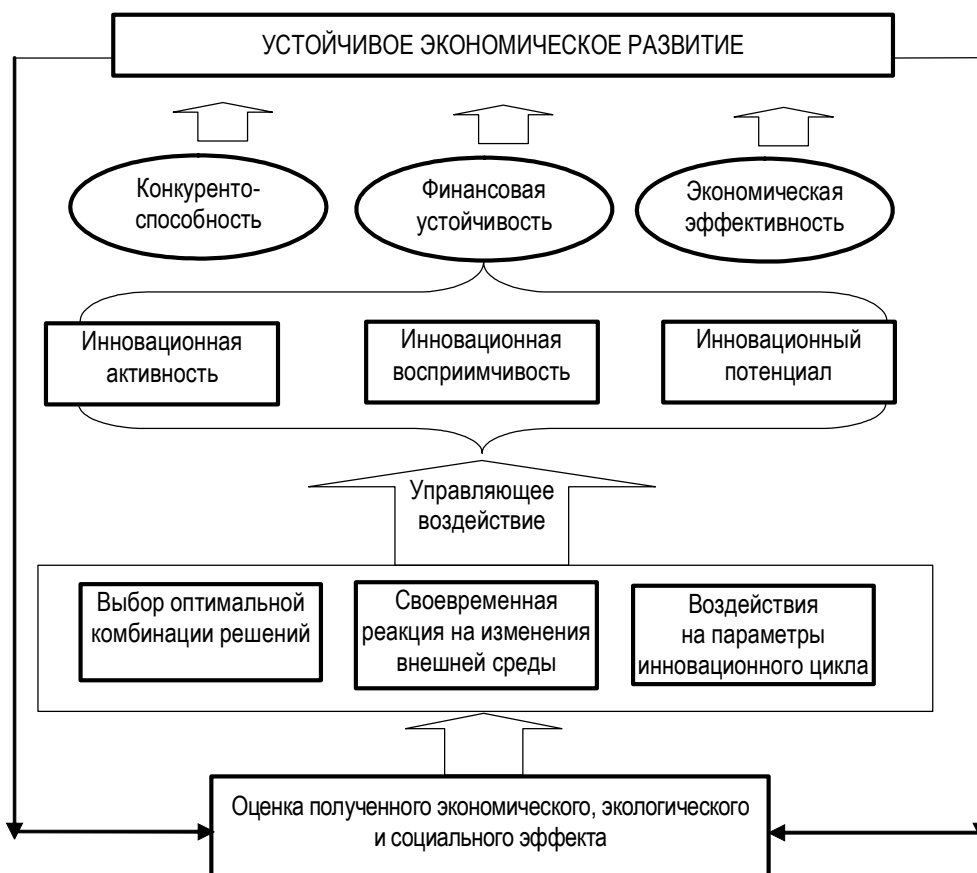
УСТОЙЧИВОЕ ЭКОНОМИЧЕСКОЕ РАЗВИТИЕ

Конкурентоспособность

Финансовая устойчивость

Экономическая эффективность

Инновационная активность

Инновационная восприимчивость

Инновационный потенциал

Управляющее воздействие

Выбор оптимальной комбинации решений

Своевременная реакция на изменения внешней среды

Воздействия на параметры инновационного цикла

Оценка полученного экономического, экологического и социального эффекта